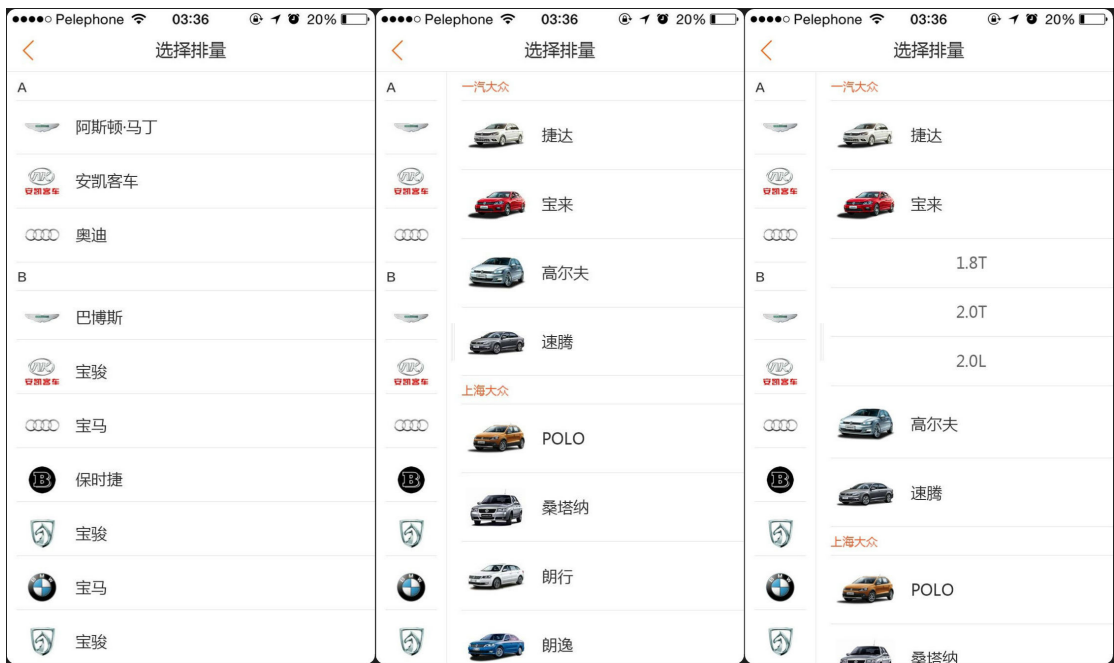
●●●●○ Pelephone 03:36 20%
<
选择排量
A
阿斯顿·马丁
安凯客车
安凯客车
奥迪
B
巴博斯
安凯客车
宝骏
宝马
保时捷
宝骏
宝马
宝骏

●●●●○ Pelephone 03:36 20%
<
选择排量
A
安凯客车
B
安凯客车
一汽大众
捷达
宝来
高尔夫
速腾
上海大众
POLO
桑塔纳
朗行
朗逸

●●●●○ Pelephone 03:36 20%
<
选择排量
A
安凯客车
B
安凯客车
一汽大众
捷达
宝来
1.8T
2.0T
2.0L
高尔夫
速腾
上海大众
POLO
桑塔纳